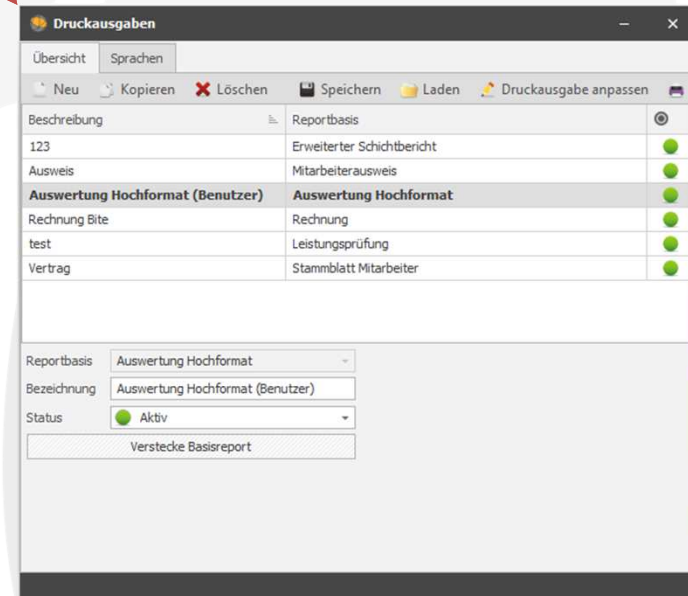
Druckausgaben

Übersicht | Sprachen

Neu | Kopieren | Löschen | Speichern | Laden | Druckausgabe anpassen

| Beschreibung | Reportbasis |
|---|---|
| 123 | Erweiterter Schichtbericht |
| Ausweis | Mitarbeiterausweis |
| Auswertung Hochformat (Benutzer) | Auswertung Hochformat |
| Rechnung Bite | Rechnung |
| test | Leistungsprüfung |
| Vertrag | Stammblatt Mitarbeiter |

Reportbasis: Auswertung Hochformat
Bezeichnung: Auswertung Hochformat (Benutzer)
Status: Aktiv
Verstecke Basisreport